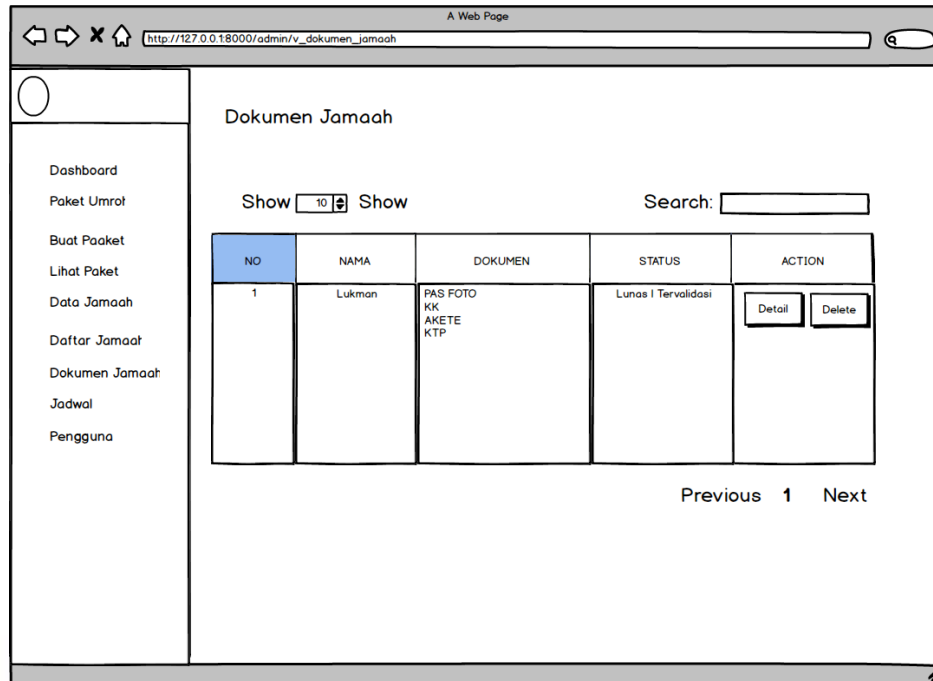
A Web Page

http://127.0.0.1:8000/admin/v_dokumen_jamaah

Dashboard
Paket Umroh
Buat Paaket
Lihat Paket
Data Jamaah
Daftar Jamaah
Dokumen Jamaah
Jadwal
Pengguna

Dokumen Jamaah

Show 10 Show

Search:

| NO | NAMA | DOKUMEN | STATUS | ACTION |
|---|---|---|---|---|
| 1 | Lukman | PAS FOTO KK AKETE KTP | Lunas I Tervalidasi | Detail Delete |

Previous 1 Next